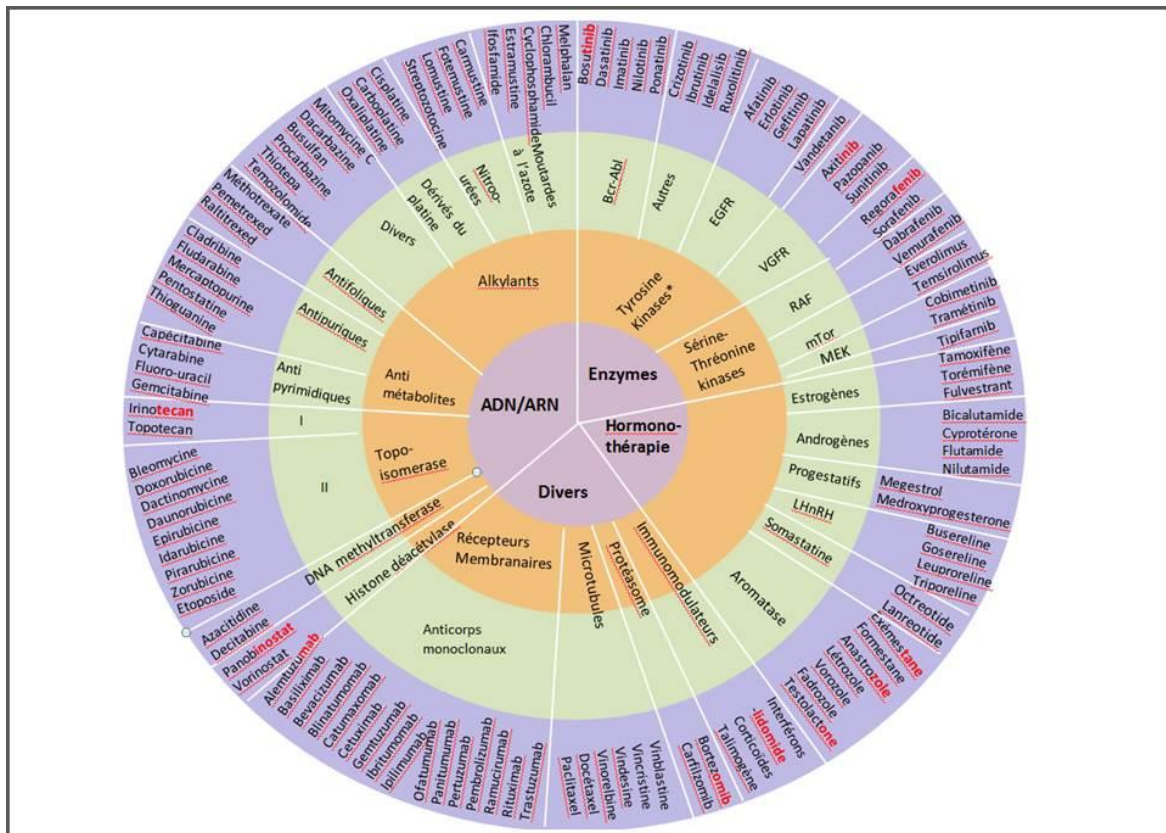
ADN/ARN
Enzymes
Hormonothérapie
Divers

Alkylants
Tyrosine Kinases*
Sérine-Thréonine kinases
Anti métabolites
Topo-isomerase
Récepteurs Membranaires
Microtubules
Protéasome
Immunomodulateurs

Divers
Dérivés du platine
Nitroo-urées
Moutardes à l'azote
Bcr-Abl
Autres
EGFR
VGFR
RAF
mTor
MEK
Estrogènes
Androgènes
Progestatifs
LHnRH
Somastatine
Aromatase
Antifoliques
Antipuriques
Anti pyrimidiques
I
II
DNA methyltransferase
Histone déacétylase
Anticorps monoclonaux

Melphalan
Chlorambucil
Cyclophosphamide
Estramustine
Ifosfamide
Carmustine
Fotemustine
Lomustine
Streptozotocine
Cisplatine
Carboplatine
Oxaliplatine
Mitomycine C
Dacarbazine
Busulfan
Procarbazine
Thiotepa
Temozolomide
Methotrexate
Pemetrexed
Raltitrexed
Cladribine
Fludarabine
Mercaptopurine
Pentostatine
Thioguanine
Capécitabine
Cytarabine
Fluoro-uracil
Gemcitabine
Irinotecan
Topotecan
Bleomycine
Doxorubicine
Dactinomycine
Daunorubicine
Epirubicine
Idarubicine
Pirarubicine
Zorubicine
Etoposide
Azacitidine
Decitabine
Panobinostat
Vorinostat
Alemtuzumab
Basiliximab
Bevacizumab
Blinatumomab
Catumaxomab
Cetuximab
Gemtuzumab
Ibritumomab
Ipilimumab
Ofatumumab
Panitumumab
Pertuzumab
Pembrolizumab
Ramucirumab
Rituximab
Trastuzumab
Paclitaxel
Docétaxel
Vinorelbine
Vindesine
Vincristine
Vinblastine
Carfilzomib
Bortezomib
Talimogène
Corticoïdes
-lidomide
Interférons
Testolactone
Fadrozole
Vorozole
Létrozole
Anastrozole
Formestane
Exémestane
Lanreotide
Octreotide
Triporeline
Leuproreline
Gosereline
Busereline
Medroxyprogesterone
Megestrol
Nilutamide
Flutamide
Cyprotérone
Bicalutamide
Fulvestrant
Torémifène
Tamoxifène
Tipifarnib
Tramétinib
Cobimetinib
Temsirolimus
Everolimus
Vemurafenib
Dabrafenib
Sorafenib
Regorafenib
Sunitinib
Pazopanib
Axitinib
Vandetanib
Lapatinib
Gefitinib
Erlotinib
Afatinib
Ruxolitinib
Idelalisib
Ibrutinib
Crizotinib
Ponatinib
Nilotinib
Imatinib
Dasatinib
Bosutinib